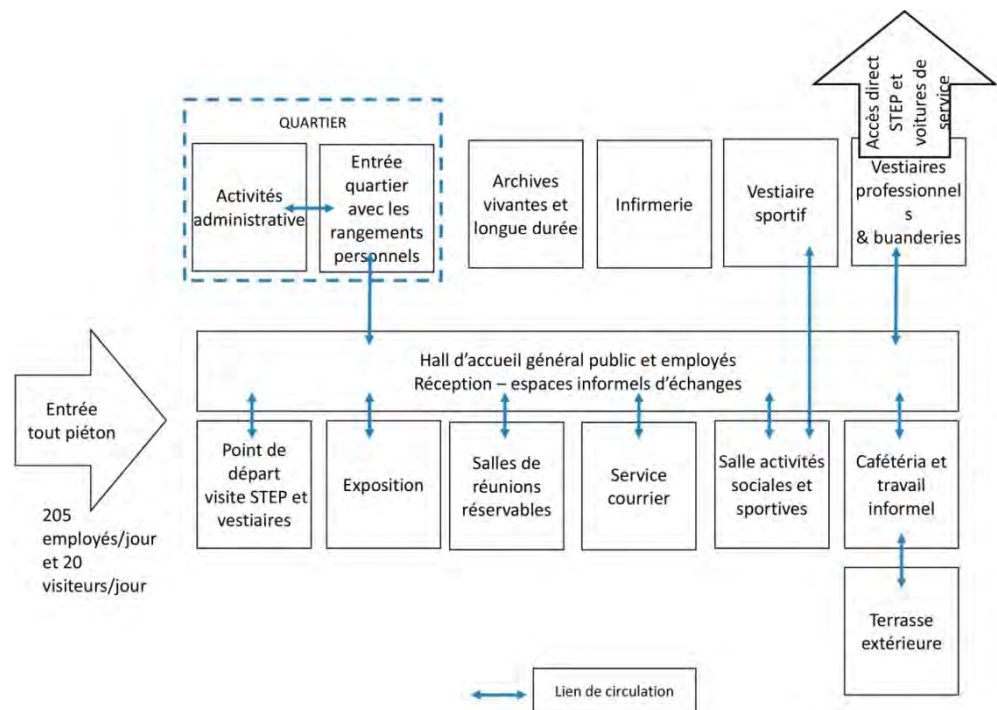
QUARTIER

Activités administrative

Entrée quartier avec les rangements personnels

Archives vivantes et longue durée

Infirmerie

Vestiaire sportif

Accès direct STEP et voitures de service

Vestiaires professionnel s & buanderies

Hall d'accueil général public et employés
Réception – espaces informels d'échanges

Entrée tout piéton

205 employés/jour et 20 visiteurs/jour

Point de départ visite STEP et vestiaires

Exposition

Salles de réunions réservables

Service courrier

Salle activités sociales et sportives

Cafétéria et travail informel

Terrasse extérieure

Lien de circulation